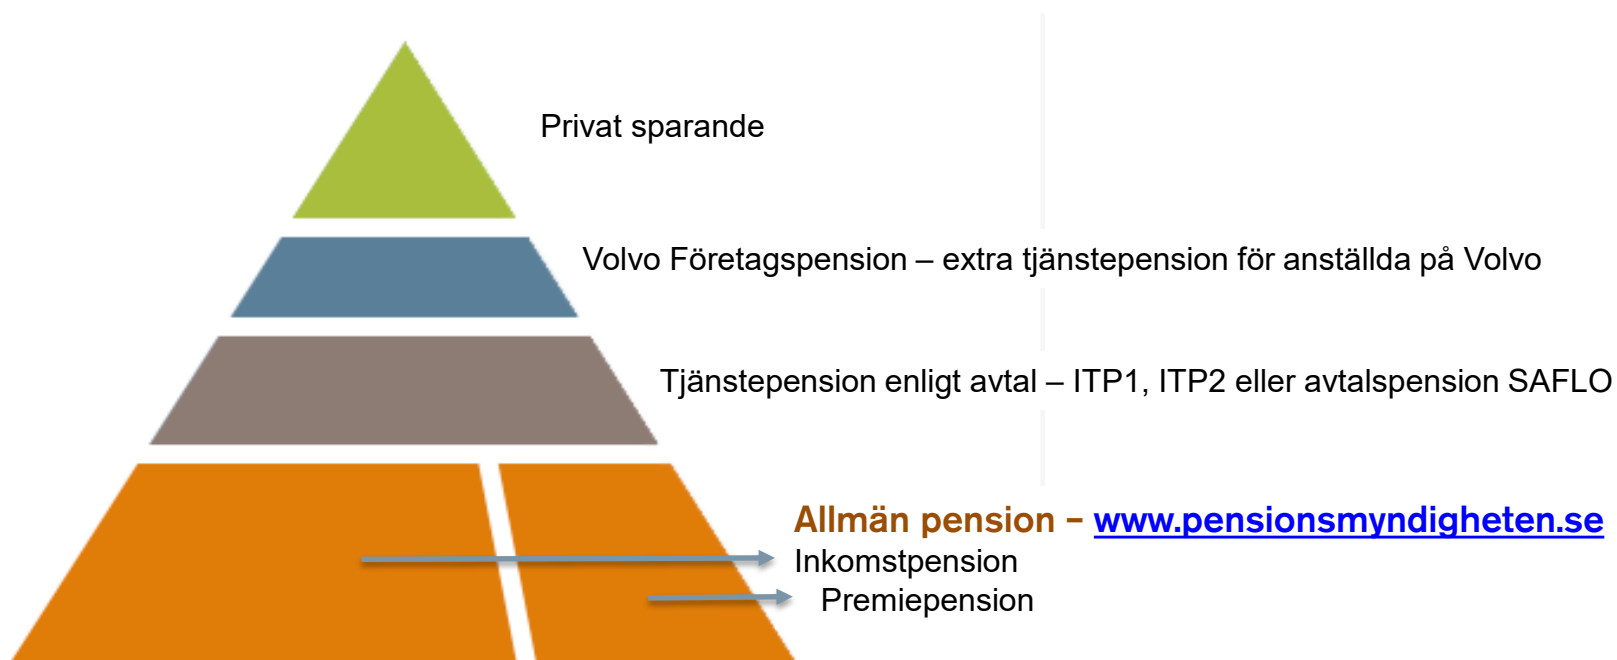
Privat sparande

Volvo Företagspension – extra tjänstepension för anställda på Volvo

Tjänstepension enligt avtal – ITP1, ITP2 eller avtalspension SAFLO

Allmän pension – www.pensionsmyndigheten.se
Inkomstpension
Premiepension